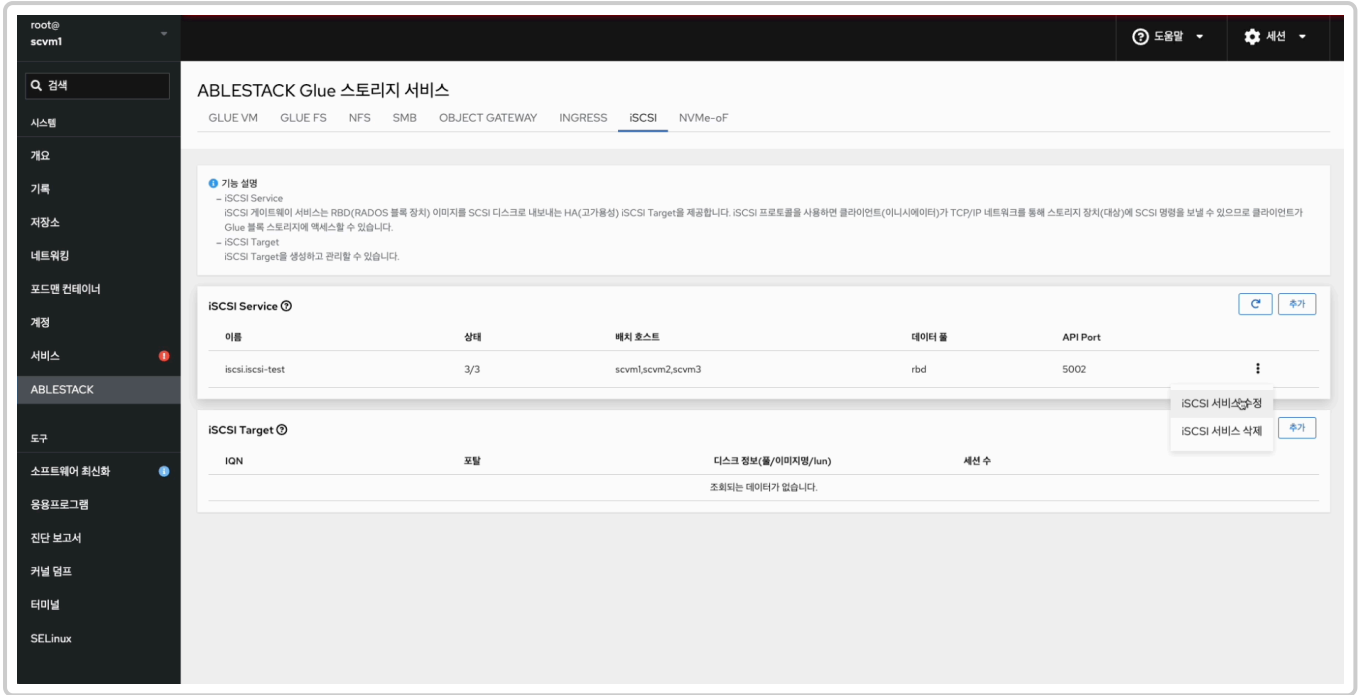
root@
scvm1

도움말

세션

검색

시스템

개요

기록

저장소

네트워킹

포드맨 컨테이너

계정

서비스

ABLESTACK

도구

소프트웨어 최신화

응용프로그램

진단 보고서

커널 덤프

터미널

SELinux

ABLESTACK Glue 스토리지 서비스

GLUE VM GLUE FS NFS SMB OBJECT GATEWAY INGRESS iSCSI NVMe-oF

기능 설명
– iSCSI Service
iSCSI 게이트웨이 서비스는 RBD(RADOS 블록 장치) 이미지를 SCSI 디스크로 내보내는 HA(고가용성) iSCSI Target을 제공합니다. iSCSI 프로토콜을 사용하면 클라이언트(이니시에이터)가 TCP/IP 네트워크를 통해 스토리지 장치(대상)에 SCSI 명령을 보낼 수 있으므로 클라이언트가 Glue 블록 스토리지에 액세스할 수 있습니다.
– iSCSI Target
iSCSI Target을 생성하고 관리할 수 있습니다.

iSCSI Service

추가

| 이름 | 상태 | 배치 호스트 | 데이터 풀 | API Port |
|---|---|---|---|---|
| iscsi.iscsi-test | 3/3 | scvm1,scvm2,scvm3 | rbd | 5002 |

iSCSI 서비스 수정
iSCSI 서비스 삭제

iSCSI Target

추가

| IQN | 포탈 | 디스크 정보(풀/이미지명/lun) | 세션 수 |
|---|---|---|---|
| 조회되는 데이터가 없습니다. | | | |